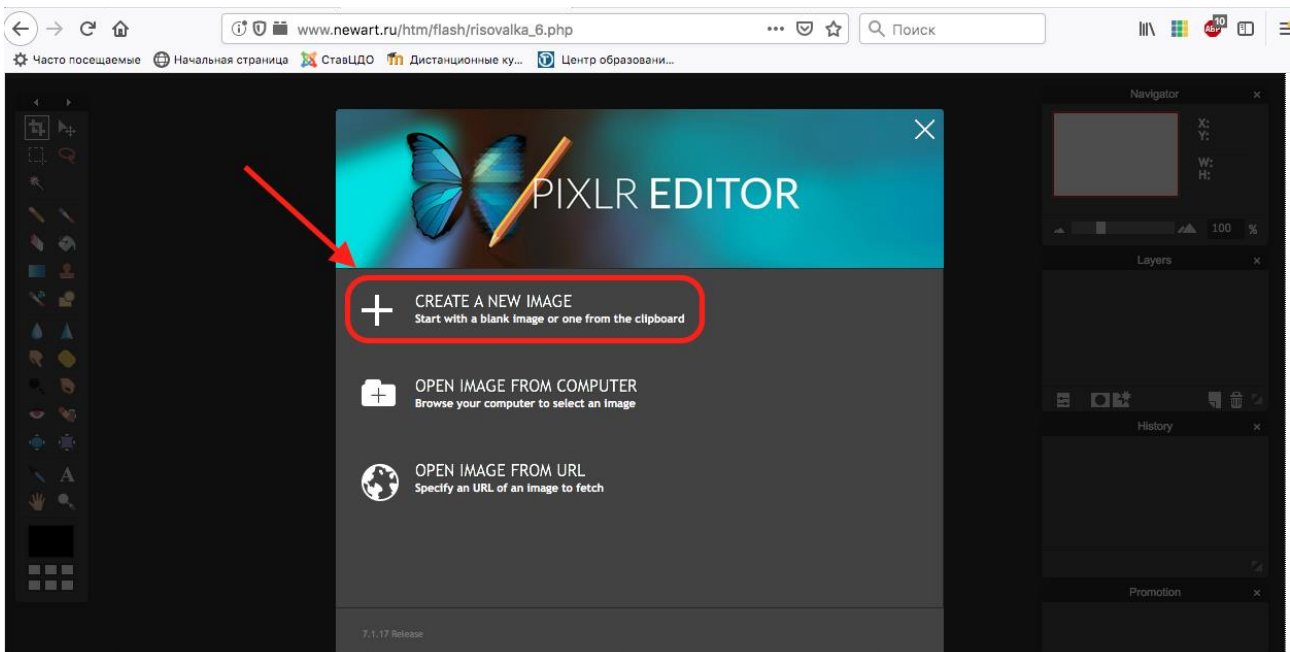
www.newart.ru/htm/flash/risovalka_6.php

Поиск

Часто посещаемые  Начальная страница  СтавЦДО  Дистанционные ку...  Центр образовани...

PIXLR EDITOR

CREATE A NEW IMAGE
Start with a blank image or one from the clipboard

OPEN IMAGE FROM COMPUTER
Browse your computer to select an image

OPEN IMAGE FROM URL
Specify an URL of an image to fetch

7.1.17 Release

Navigator
X:
Y:
W:
H:
100 %

Layers

History

Promotion